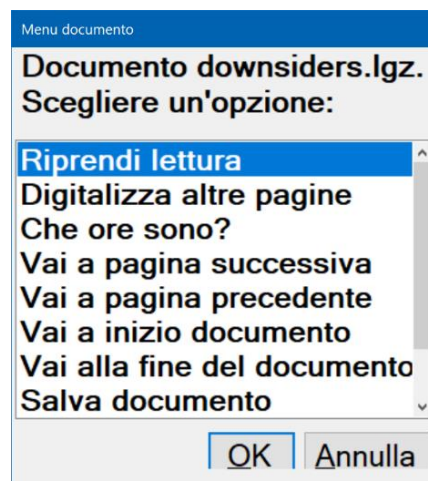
Menu documento

Documento downsiders.lgz.
Scegliere un'opzione:

Riprendi lettura
Digitalizza altre pagine
Che ore sono?
Vai a pagina successiva
Vai a pagina precedente
Vai a inizio documento
Vai alla fine del documento
Salva documento

OK
Annulla